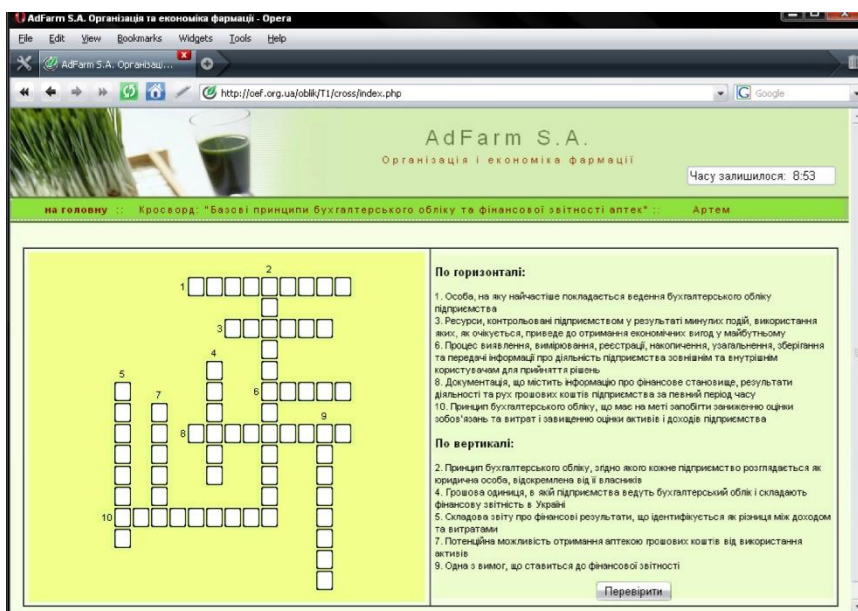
AdFarm S.A. Організація та економіка фармації - Opera

File Edit View Bookmarks Widgets Tools Help

AdFarm S.A. Організаці...

http://oef.org.ua/oblik/T1/cross/index.php

Google

AdFarm S.A.

Організація і економіка фармації

Часу залишилося: 8:53

на головну :: Кросворд: "Базові принципи бухгалтерського обліку та фінансової звітності аптек" :: Артем

1 2 3 4 5 6 7 8 9 10

По горизонталі:

1. Особа, на яку найчастіше покладається ведення бухгалтерського обліку підприємства
3. Ресурси, контрольовані підприємством у результаті минулих подій, використання яких, як очікується, приведе до отримання економічних вигод у майбутньому
6. Процес виявлення, вимірювання, реєстрації, накопичення, узагальнення, зберігання та передачі інформації про діяльність підприємства зовнішнім та внутрішнім користувачам для прийняття рішень
8. Документація, що містить інформацію про фінансове становище, результати діяльності та рух грошових коштів підприємства за певний період часу
10. Принцип бухгалтерського обліку, що має на меті запобігти заниженню оцінки зобов'язань і витрат і завищенню оцінки активів і доходів підприємства

По вертикалі:

2. Принцип бухгалтерського обліку, згідно якого кожне підприємство розглядається як юридична особа, відокремлена від її власників
4. Грошова одиниця, в якій підприємства ведуть бухгалтерський облік і складають фінансову звітність в Україні
5. Складова звіту про фінансові результати, що ідентифікується як різниця між доходом та витратами
7. Потенційна можливість отримання аптекою грошових коштів від використання активів
9. Одна з вимог, що ставиться до фінансової звітності

Перевірити